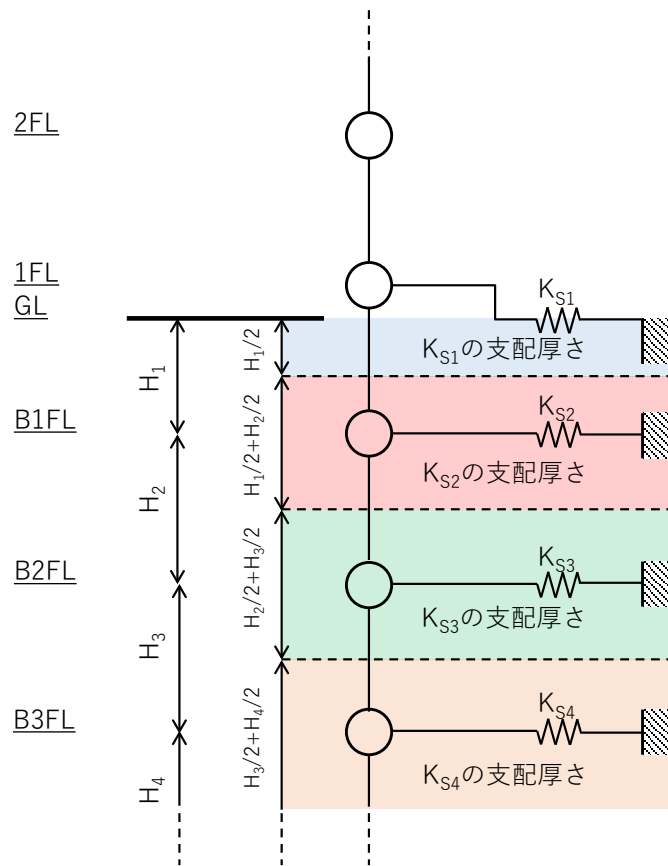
2FL

1FL
GL

$K_{S1}$

$H_1/2$

$K_{S1}$の支配厚さ

$H_1$

B1FL

$K_{S2}$

$H_1/2+H_2/2$

$K_{S2}$の支配厚さ

$H_2$

B2FL

$K_{S3}$

$H_2/2+H_3/2$

$K_{S3}$の支配厚さ

$H_3$

B3FL

$K_{S4}$

$H_3/2+H_4/2$

$K_{S4}$の支配厚さ

$H_4$